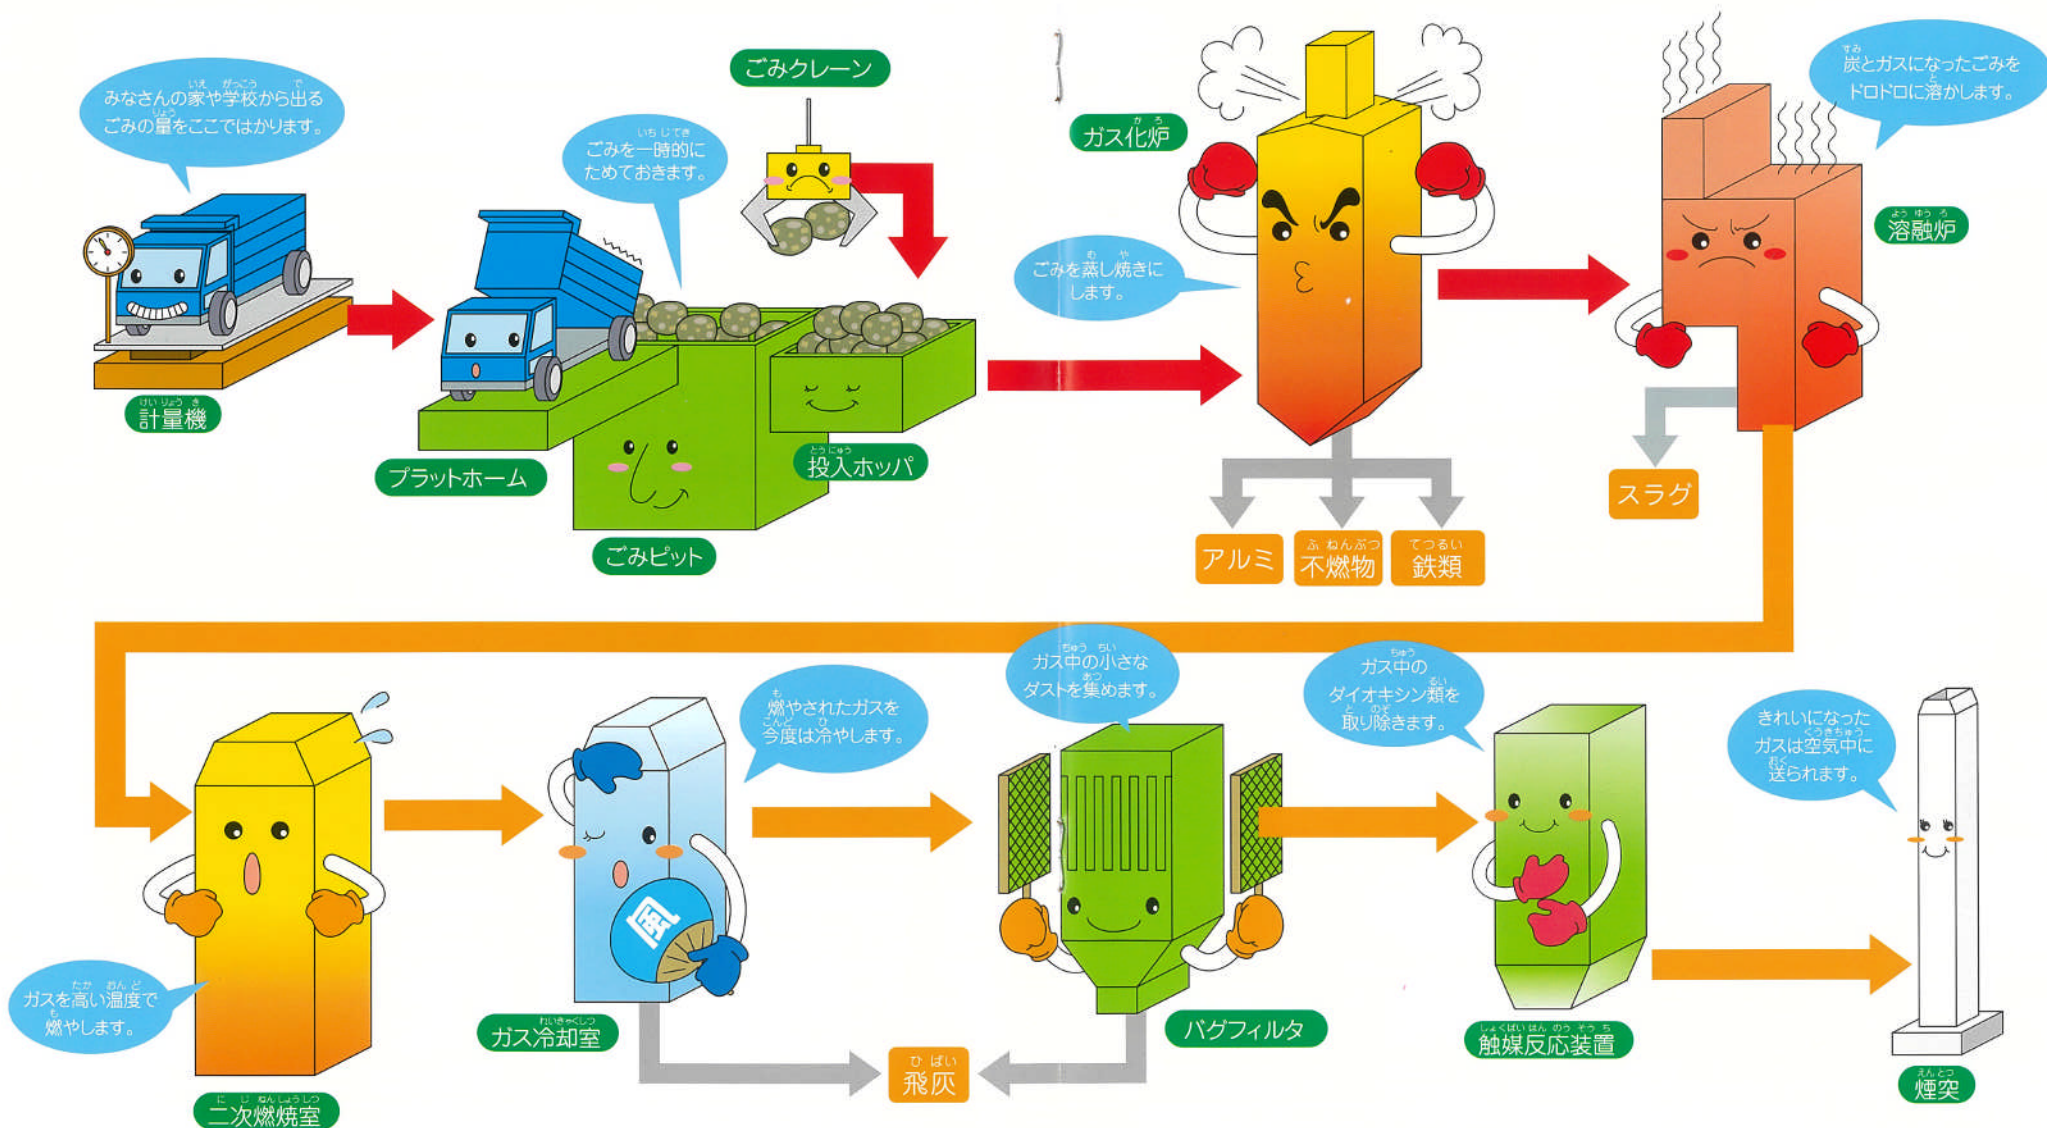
みなさんの家や学校から出るごみの量をここではかります。

計量機

プラットホーム

ごみを一時的にためておきます。

ごみクレーン

ごみピット

投入ホッパ

ガス化炉

ごみを蒸し焼きにします。

アルミ

不燃物

鉄類

炭とガスになったごみをドロドロに溶かします。

溶融炉

スラグ

ガスを高い温度で燃やします。

二次燃焼室

燃やされたガスを今度は冷やします。

ガス冷却室

風

ガス中の小さなダストを集めます。

バグフィルタ

飛灰

ガス中のダイオキシン類を取り除きます。

触媒反応装置

きれいになったガスは空気中に送られます。

煙突